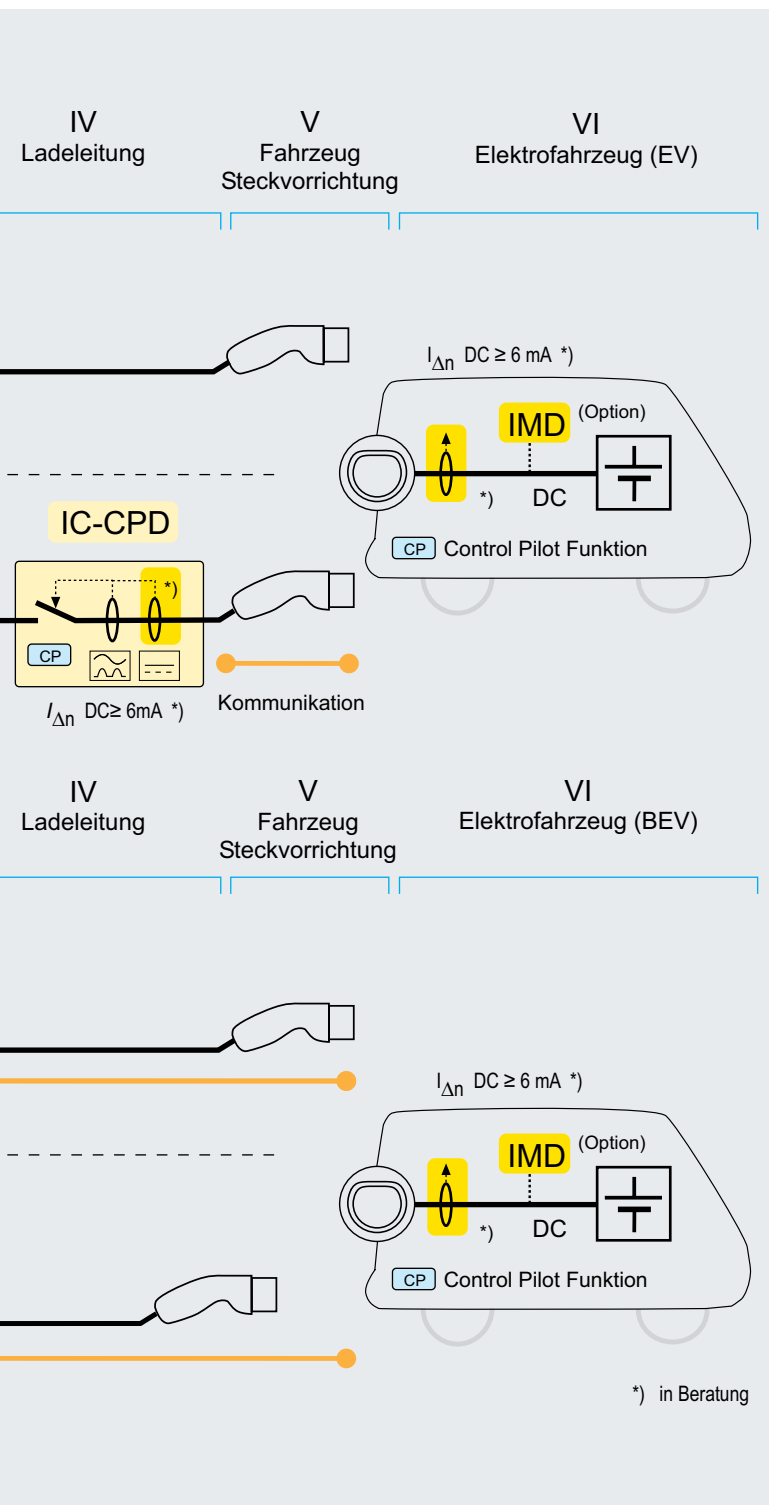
IV
Ladeleitung

V
Fahrzeug Steckvorrichtung

VI
Elektrofahrzeug (EV)

$I_{\Delta n}$ DC ≥ 6 mA *)

IMD (Option)

*) DC

CP Control Pilot Funktion

IC-CPD

*)

CP

$I_{\Delta n}$ DC≥ 6mA *)

Kommunikation

IV
Ladeleitung

V
Fahrzeug Steckvorrichtung

VI
Elektrofahrzeug (BEV)

$I_{\Delta n}$ DC ≥ 6 mA *)

IMD (Option)

*) DC

CP Control Pilot Funktion

*) in Beratung